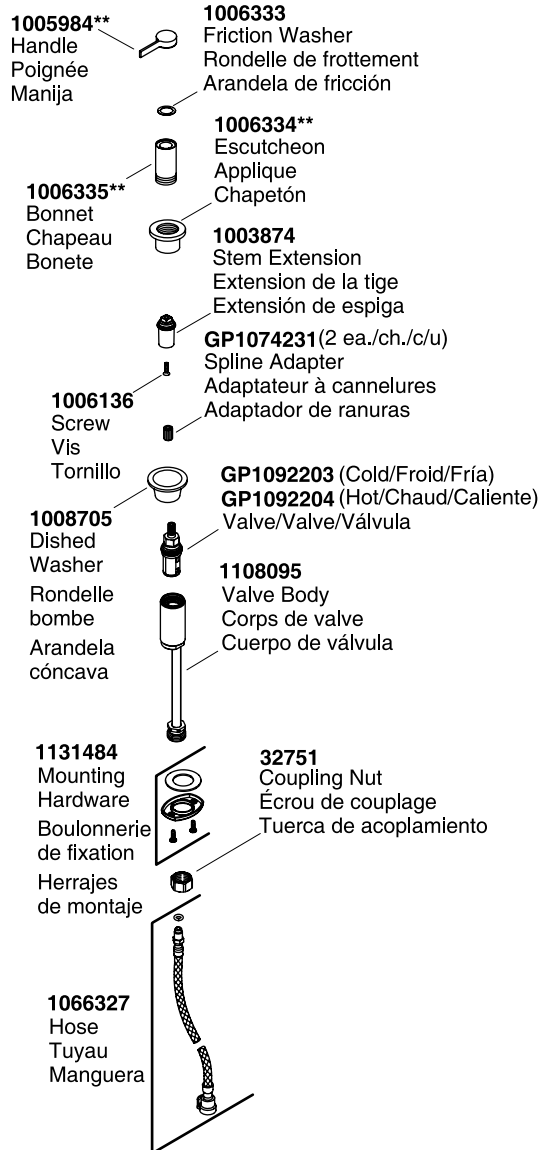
**1005984****
Handle
Poignée
Manija

**1006333**
Friction Washer
Rondelle de frottement
Arandela de fricción

**1006334****
Escutcheon
Applique
Chapetón

**1006335****
Bonnet
Chapeau
Bonete

**1003874**
Stem Extension
Extension de la tige
Extensión de espiga

**GP1074231**(2 ea./ch./c/u)
Spline Adapter
Adaptateur à cannelures
Adaptador de ranuras

**1006136**
Screw
Vis
Tornillo

**GP1092203** (Cold/Froid/Fría)
**GP1092204** (Hot/Chaud/Caliente)
Valve/Valve/Válvula

**1008705**
Dished Washer
Rondelle bombe
Arandela cóncava

**1108095**
Valve Body
Corps de valve
Cuerpo de válvula

**1131484**
Mounting Hardware
Boulonnerie de fixation
Herrajes de montaje

**32751**
Coupling Nut
Écrou de couplage
Tuerca de acoplamiento

**1066327**
Hose
Tuyau
Manguera